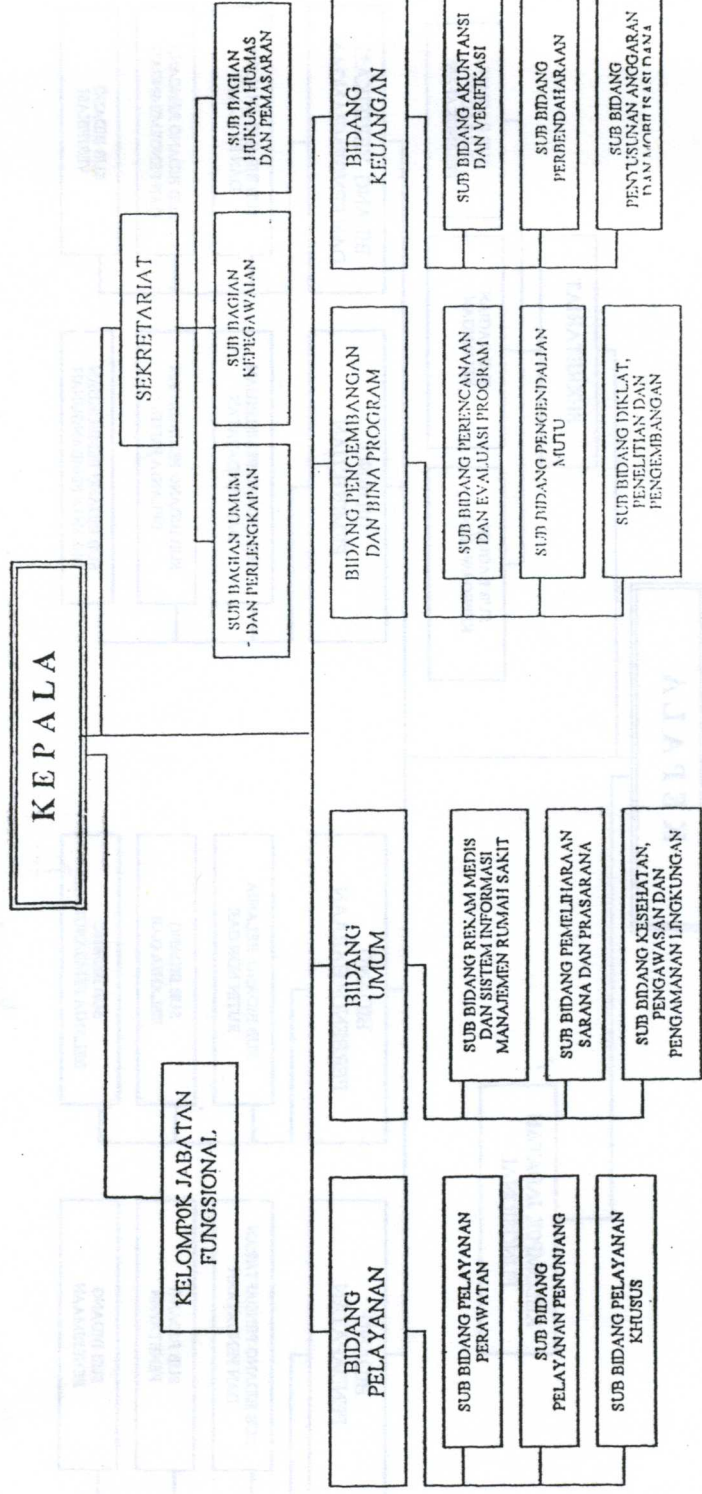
KEPALA

KELOMPOK JABATAN FUNGSIONAL

SEKRETARIAT

SUB BAGIAN UMUM DAN PERLENGKAPAN

SUB BAGIAN KEPEGAWAIAN

SUB BAGIAN HUKUM, HUMAS DAN PEMASARAN

BIDANG PELAYANAN

SUB BIDANG PELAYANAN PERAWATAN

SUB BIDANG PELAYANAN PENUNJANG

SUB BIDANG PELAYANAN KHUSUS

BIDANG UMUM

SUB BIDANG REKAM MEDIS DAN SISTEM INFORMASI MANAJEMEN RUMAH SAKIT

SUB BIDANG PEMELIHARAAN SARANA DAN PRASARANA

SUB BIDANG KESEHATAN, PENGAWASAN DAN PENGAMANAN LINGKUNGAN

BIDANG PENGEMBANGAN DAN BINA PROGRAM

SUB BIDANG PERENCANAAN DAN EVALUASI PROGRAM

SUB BIDANG PENGENDALIAN MUTU

SUB BIDANG DIKLAT, PENELITIAN DAN PENGEMBANGAN

BIDANG KEUANGAN

SUB BIDANG AKUNTANSI DAN VERIFIKASI

SUB BIDANG PERBENDAHARAAN

SUB BIDANG PENYUSUNAN ANGGARAN DAN MOBILISASI DANA